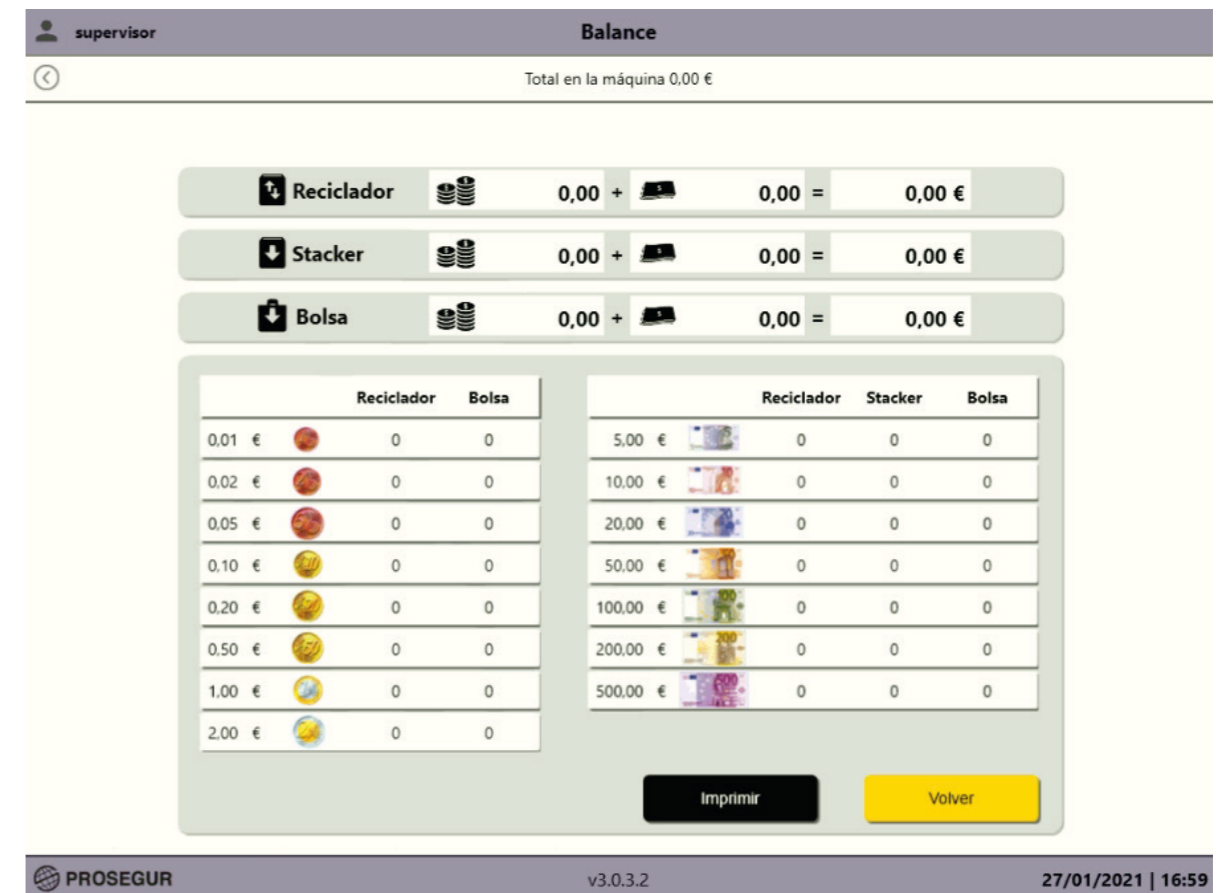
supervisor

Balance

Total en la máquina 0,00 €

Reciclador 0,00 + 0,00 = 0,00 €

Stacker 0,00 + 0,00 = 0,00 €

Bolsa 0,00 + 0,00 = 0,00 €

| | Reciclador | Bolsa |
|---|---|---|
| 0,01 € | 0 | 0 |
| 0,02 € | 0 | 0 |
| 0,05 € | 0 | 0 |
| 0,10 € | 0 | 0 |
| 0,20 € | 0 | 0 |
| 0,50 € | 0 | 0 |
| 1,00 € | 0 | 0 |
| 2,00 € | 0 | 0 |

| | Reciclador | Stacker | Bolsa |
|---|---|---|---|
| 5,00 € | 0 | 0 | 0 |
| 10,00 € | 0 | 0 | 0 |
| 20,00 € | 0 | 0 | 0 |
| 50,00 € | 0 | 0 | 0 |
| 100,00 € | 0 | 0 | 0 |
| 200,00 € | 0 | 0 | 0 |
| 500,00 € | 0 | 0 | 0 |

Imprimir

Volver

PROSEGUR

v3.0.3.2

27/01/2021 | 16:59